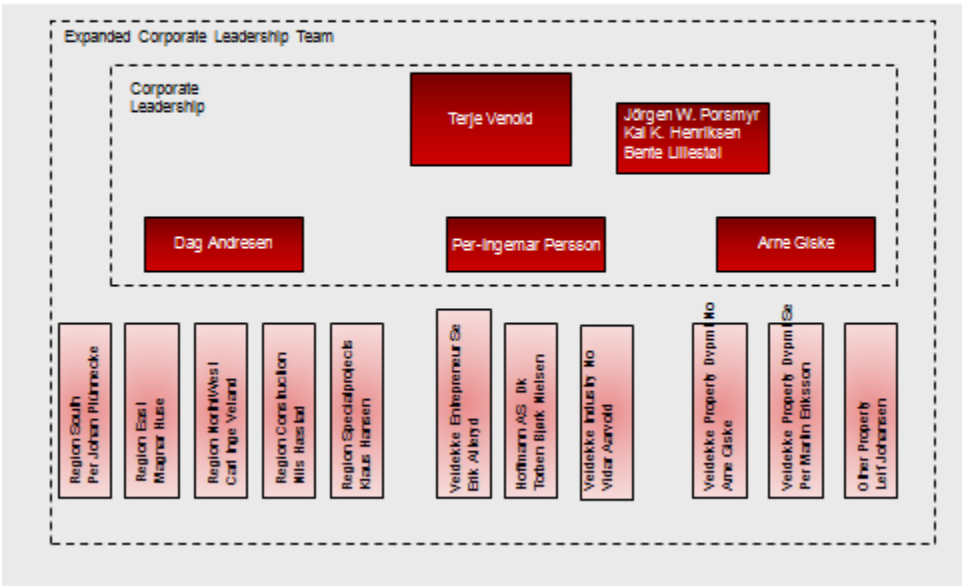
Expanded Corporate Leadership Team

Corporate Leadership

Terje Venold

Jörgen W. Porsmyr
Kai K. Henriksen
Bente Lillestøl

Dag Andresen

Per-Ingemar Persson

Arne Giske

Region South
Per Johan Plünnecke

Region East
Magnar Huse

Region North/West
Carl Inge Veland

Region Construction
Nils Hestad

Region Specialprojects
Klaus Hansen

Veidekke Entreprenør Se
Erik Alleryd

Hoffmann AS Dk
Torben Bjerk Nielsen

Veidekke Industry No
Vidar Aarvold

Veidekke Property Dvpm No
Arne Giske

Veidekke Property Dvpm Se
Per Martin Eriksson

Other Property
Leif Johansen